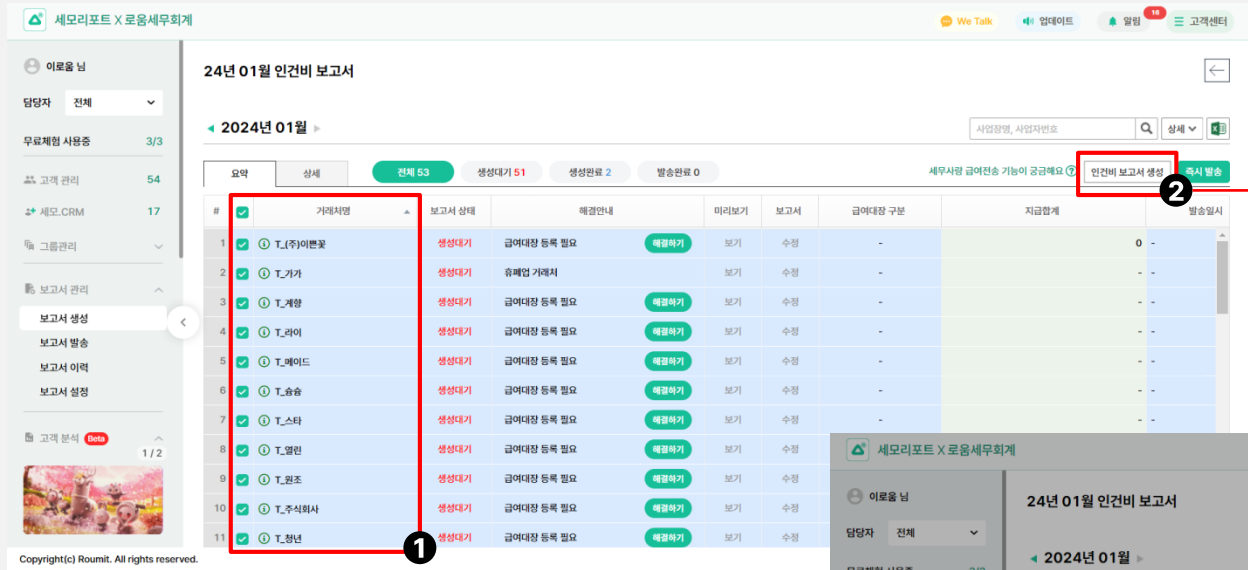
세모리포트 X 로움세무회계

We Talk
업데이트
알림 16
고객센터

이로움 님

담당자 전체

무료체험 사용중 3/3

고객 관리 54
세모.CRM 17
그룹관리
보고서 관리
보고서 생성
보고서 발송
보고서 이력
보고서 설정
고객 분석 Beta
1 / 2

Copyright(c) Roumit. All rights reserved.

24년 01월 인건비 보고서

2024년 01월

사업장명, 사업자번호
상세

요약 상세
전체 53 생성대기 51 생성완료 2 발송완료 0

세무사랑 급여전송 기능이 궁금해요 ?
인건비 보고서 생성
즉시 발송

| # | | 거래처명 | 보고서 상태 | 해결안내 | | 미리보기 | 보고서 | 급여대장 구분 | 지급합계 | 발송일시 |
|---|---|---|---|---|---|---|---|---|---|---|
| 1 | | T_(주)이쁜꽃 | 생성대기 | 급여대장 등록 필요 | 해결하기 | 보기 | 수정 | - | 0 | - |
| 2 | | T_가가 | 생성대기 | 휴폐업 거래처 | | 보기 | 수정 | - | - | - |
| 3 | | T_계향 | 생성대기 | 급여대장 등록 필요 | 해결하기 | 보기 | 수정 | - | - | - |
| 4 | | T_라이 | 생성대기 | 급여대장 등록 필요 | 해결하기 | 보기 | 수정 | - | - | - |
| 5 | | T_메이드 | 생성대기 | 급여대장 등록 필요 | 해결하기 | 보기 | 수정 | - | - | - |
| 6 | | T_슈슈 | 생성대기 | 급여대장 등록 필요 | 해결하기 | 보기 | 수정 | - | - | - |
| 7 | | T_스타 | 생성대기 | 급여대장 등록 필요 | 해결하기 | 보기 | 수정 | - | - | - |
| 8 | | T_열린 | 생성대기 | 급여대장 등록 필요 | 해결하기 | 보기 | 수정 | - | - | - |
| 9 | | T_원조 | 생성대기 | 급여대장 등록 필요 | 해결하기 | 보기 | 수정 | - | - | - |
| 10 | | T_주식회사 | 생성대기 | 급여대장 등록 필요 | 해결하기 | 보기 | 수정 | - | - | - |
| 11 | | T_청년 | 생성대기 | 급여대장 등록 필요 | 해결하기 | | | | | |

1
2

세모리포트 X 로움세무회계
이로움 님
담당자 전체
24년 01월 인건비 보고서
2024년 01월